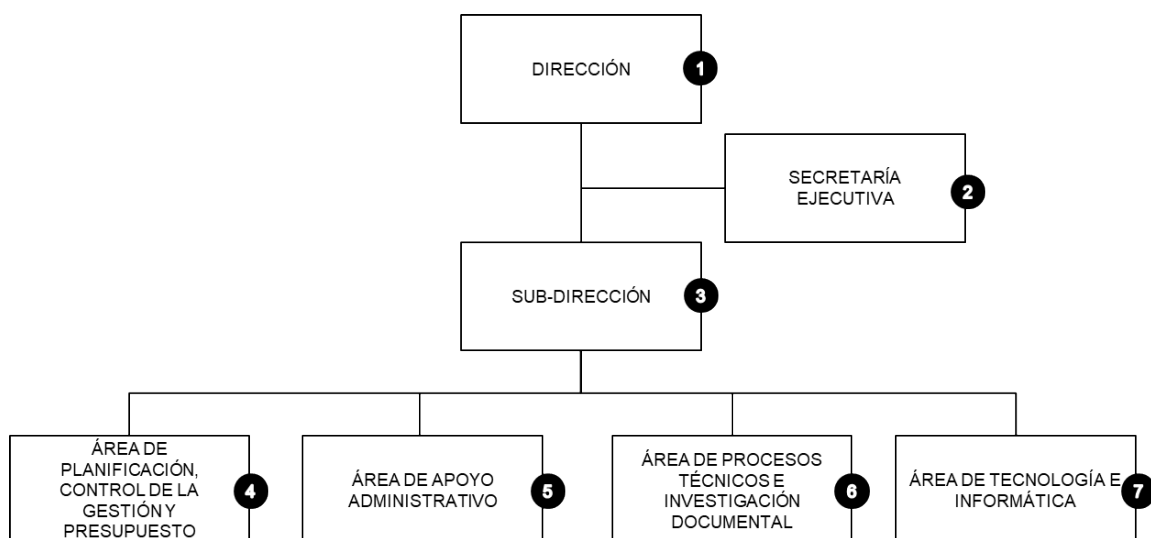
DIRECCIÓN 1

SECRETARÍA EJECUTIVA 2

SUB-DIRECCIÓN 3

ÁREA DE PLANIFICACIÓN, CONTROL DE LA GESTIÓN Y PRESUPUESTO 4

ÁREA DE APOYO ADMINISTRATIVO 5

ÁREA DE PROCESOS TÉCNICOS E INVESTIGACIÓN DOCUMENTAL 6

ÁREA DE TECNOLOGÍA E INFORMÁTICA 7